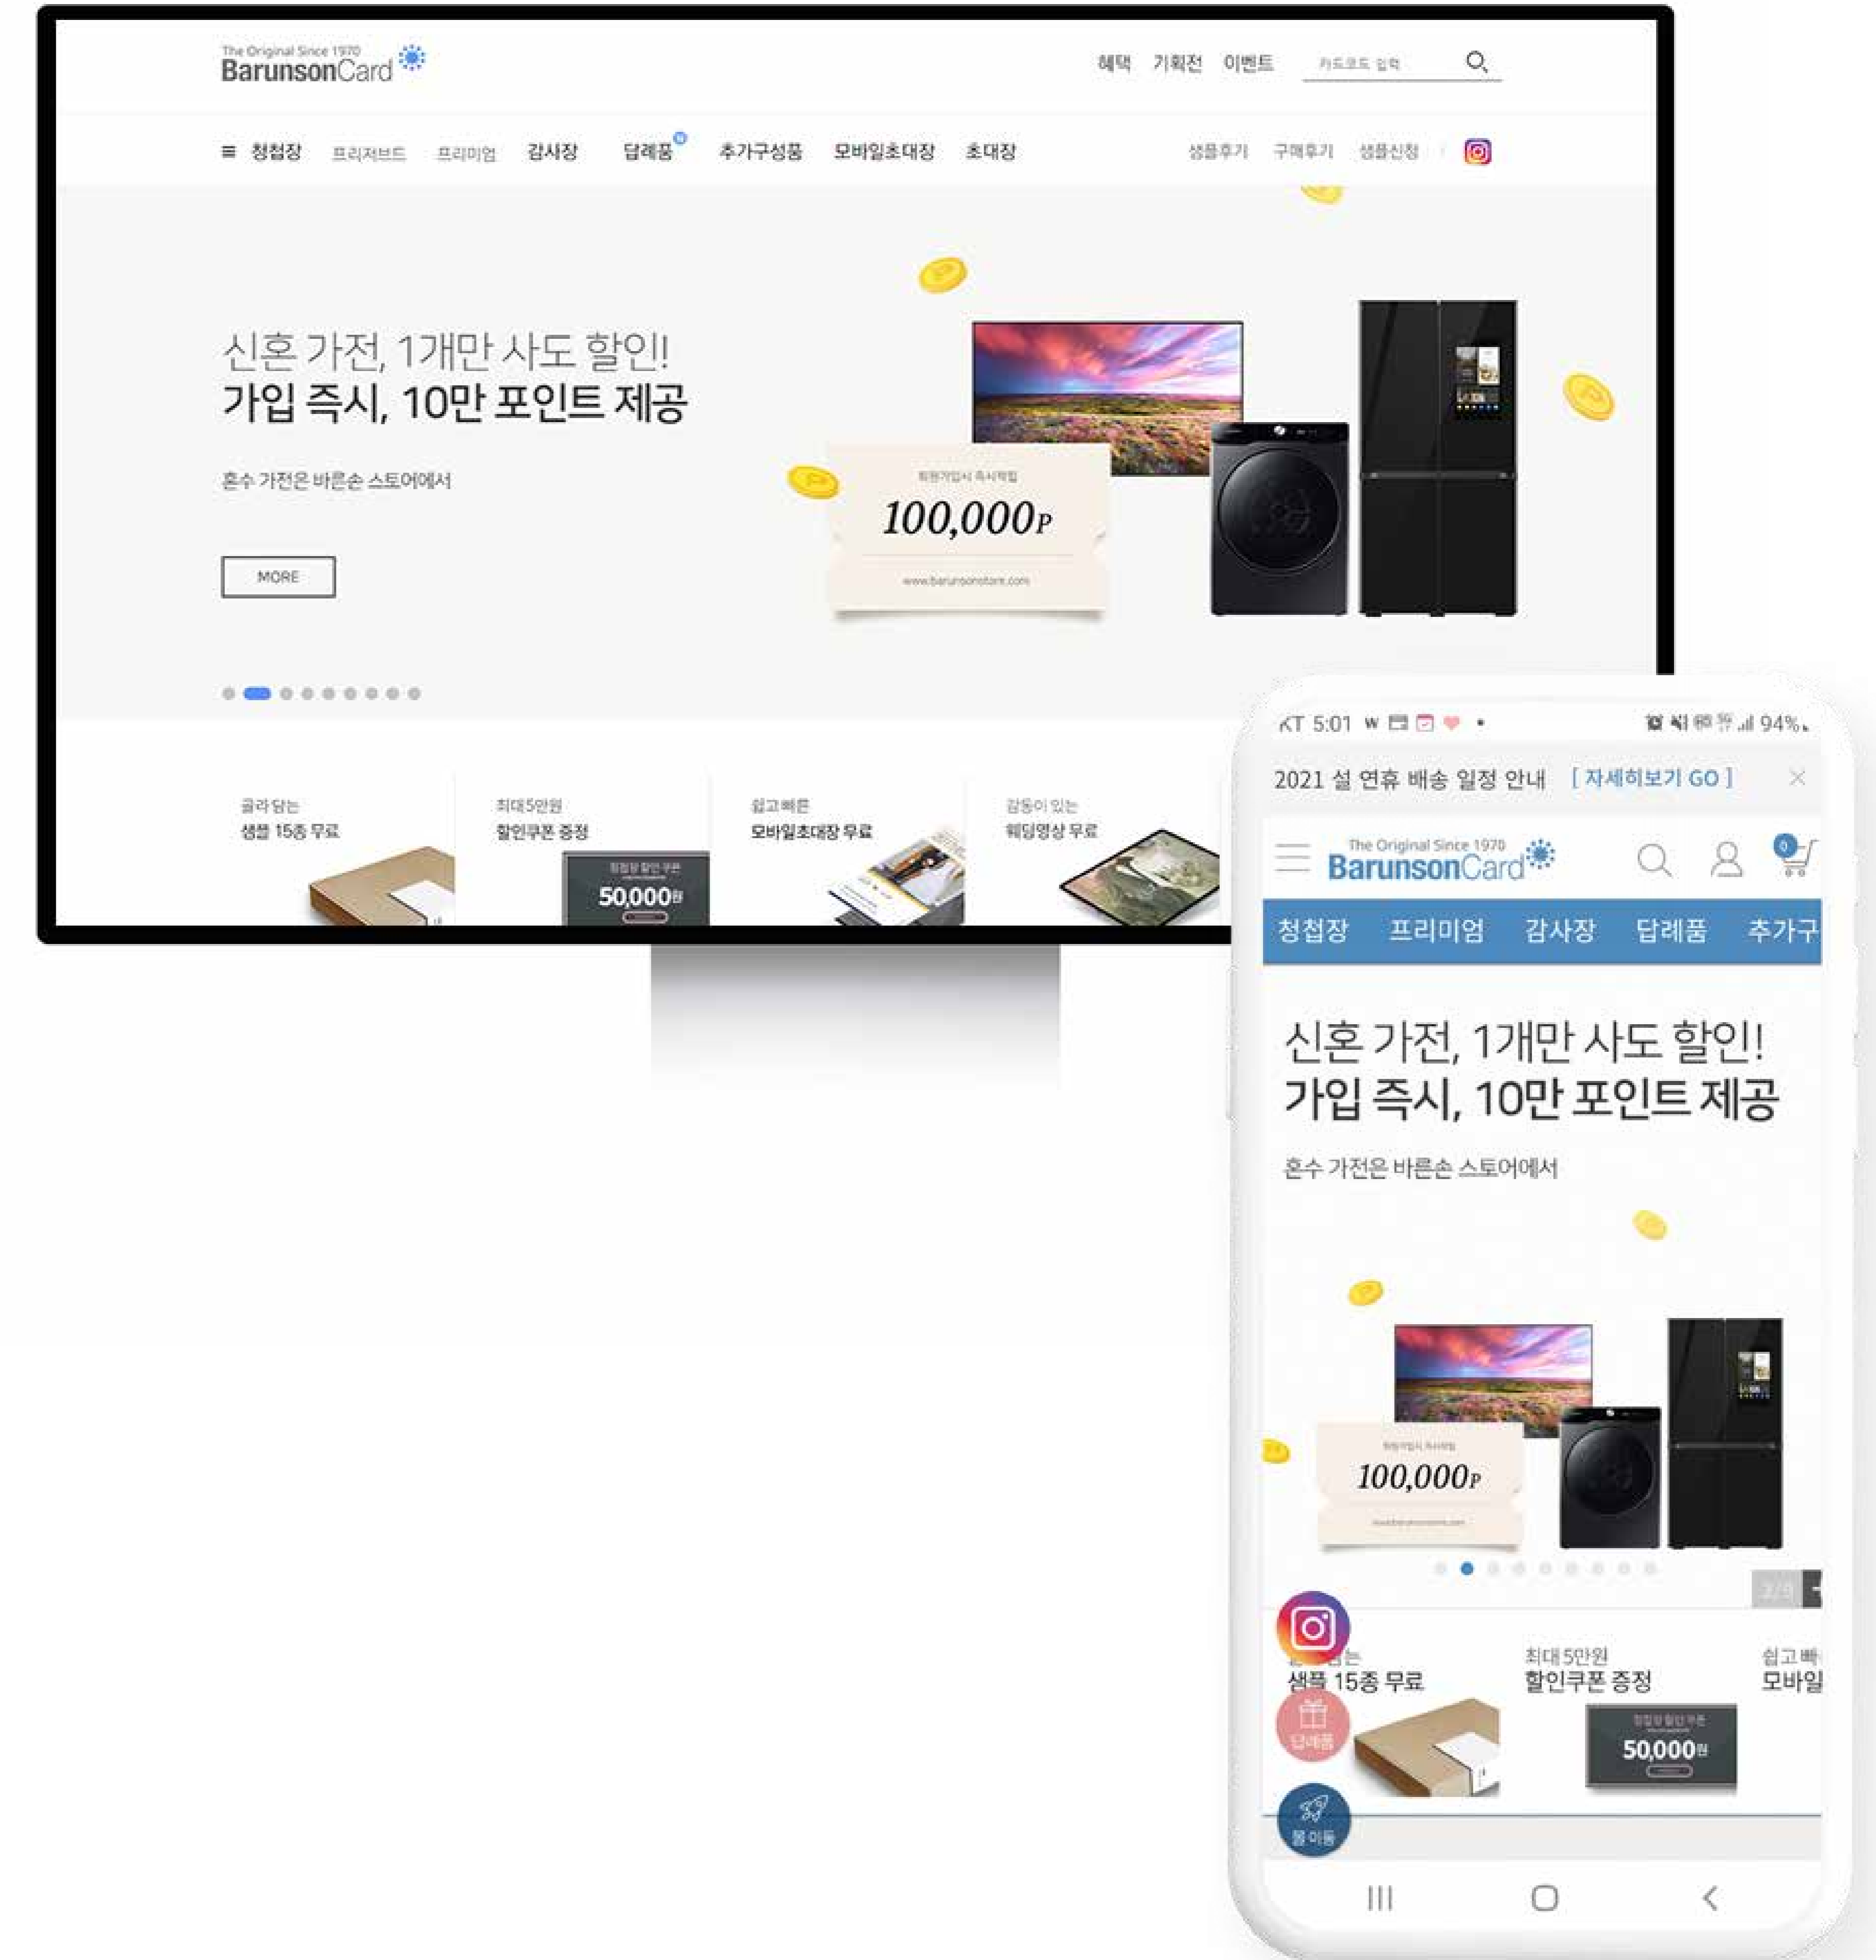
The Original Since 1970
BarunsonCard

혜택 기획전 이벤트 카드코드 입력

청첩장 프리저브드 프리미엄 감사장 답례품 N 추가구성품 모바일초대장 초대장 샘플후기 구매후기 샘플신청

신혼 가전, 1개만 사도 할인!
가입 즉시, 10만 포인트 제공

혼수 가전은 바른손 스토어에서

MORE

회원가입시 즉시적립
100,000P
www.barunsonstore.com

골라 담는
샘플 15종 무료

최대 5만원
할인쿠폰 증정

50,000원

쉽고 빠른
모바일초대장 무료

감동이 있는
웨딩영상 무료

KT 5:01 94%

2021 설 연휴 배송 일정 안내 [ 자세히보기 GO ]

The Original Since 1970
BarunsonCard
0

청첩장 프리미엄 감사장 답례품 추가구

신혼 가전, 1개만 사도 할인!
가입 즉시, 10만 포인트 제공

혼수 가전은 바른손 스토어에서

회원가입시 즉시적립
100,000P

2/9

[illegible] 담는
샘플 15종 무료

최대 5만원
할인쿠폰 증정

50,000원

쉽고 빠
모바일

답례품

몰 이동